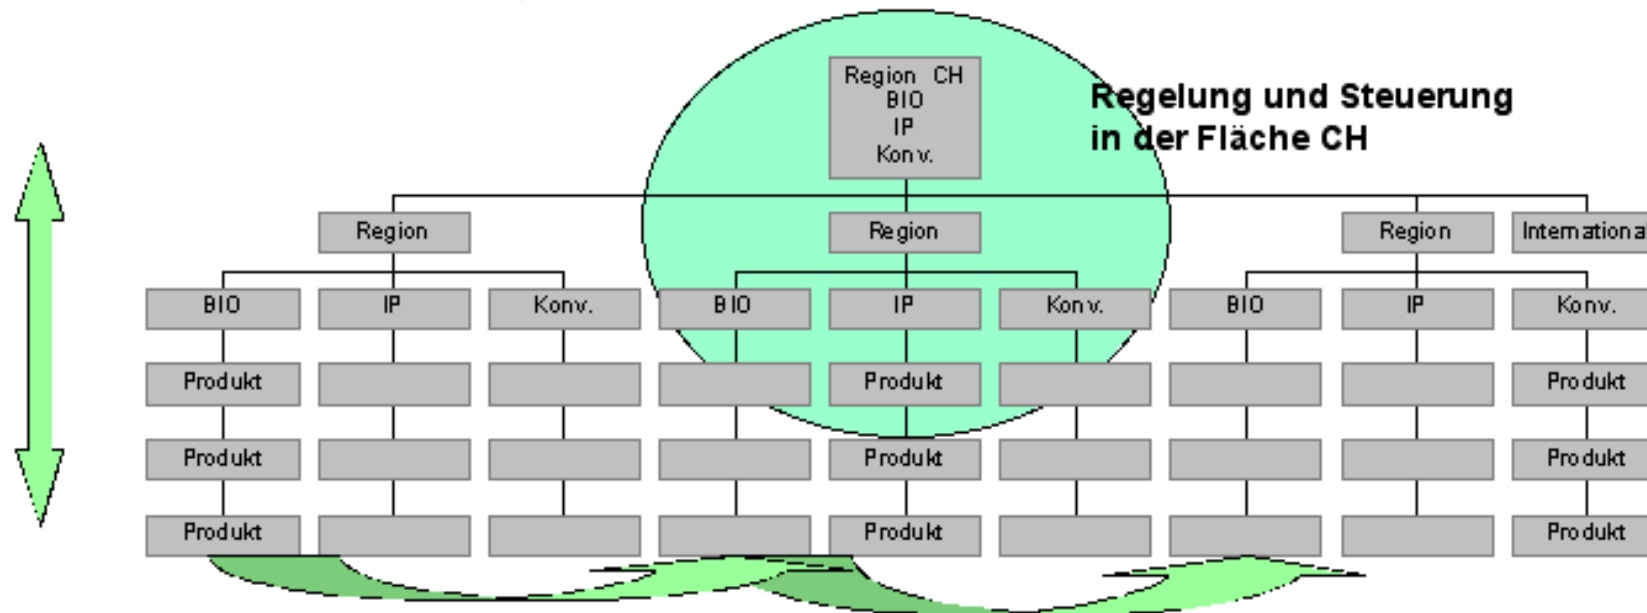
Region CH
BIO
IP
Konv.

Regelung und Steuerung in der Fläche CH

Region

Region

Region

Internationa

BIO

IP

Konv.

BIO

IP

Konv.

BIO

IP

Konv.

Produkt

Produkt

Produkt

Produkt

Produkt

Produkt

Produkt

Produkt

Produkt